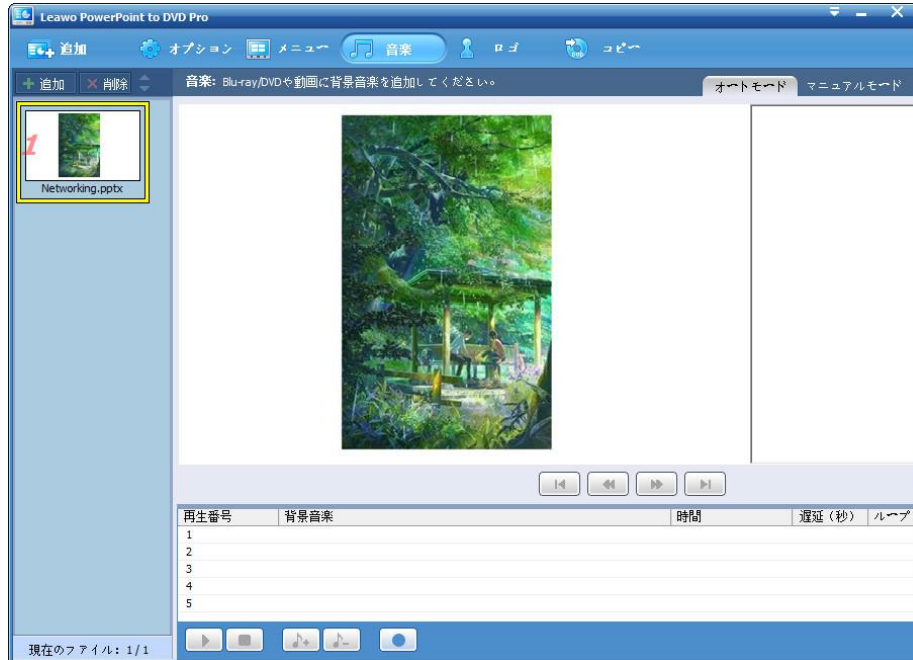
Leawo PowerPoint to DVD Pro

追加 オプション メニュー 音楽 ロゴ コピー

追加 削除

音楽: Blu-ray/DVDや動画に背景音楽を追加してください。

オートモード マニュアルモード

1

Networking.pptx

| 再生番号 | 背景音楽 | 時間 | 遅延（秒） | ループ |
|---|---|---|---|---|
| 1 | | | | |
| 2 | | | | |
| 3 | | | | |
| 4 | | | | |
| 5 | | | | |

現在のファイル: 1/1